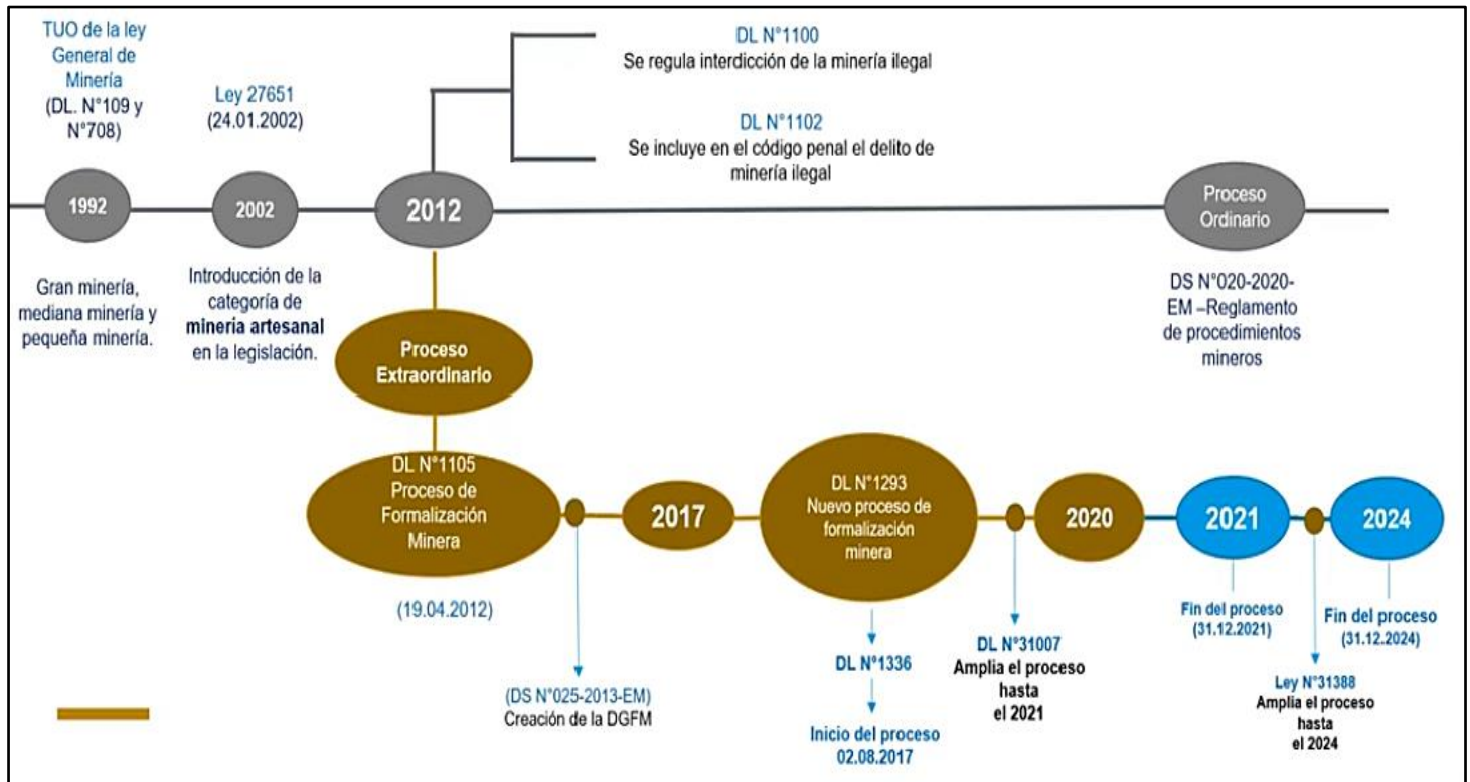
TUO de la ley General de Minería (DL. N°109 y N°708)

Ley 27651 (24.01.2002)

DL N°1100
Se regula interdicción de la minería ilegal

DL N°1102
Se incluye en el código penal el delito de minería ilegal

1992

2002

2012

Proceso Ordinario

Gran minería, mediana minería y pequeña minería.

Introducción de la categoría de **minería artesanal** en la legislación.

DS N°020-2020-EM –Reglamento de procedimientos mineros

Proceso Extraordinario

DL N°1105 Proceso de Formalización Minera

2017

DL N°1293 Nuevo proceso de formalización minera

2020

2021

2024

(19.04.2012)

(DS N°025-2013-EM)
Creación de la DGFM

DL N°1336

Inicio del proceso 02.08.2017

DL N°31007
Amplia el proceso hasta el 2021

Fin del proceso (31.12.2021)

Ley N°31388
Amplia el proceso hasta el 2024

Fin del proceso (31.12.2024)